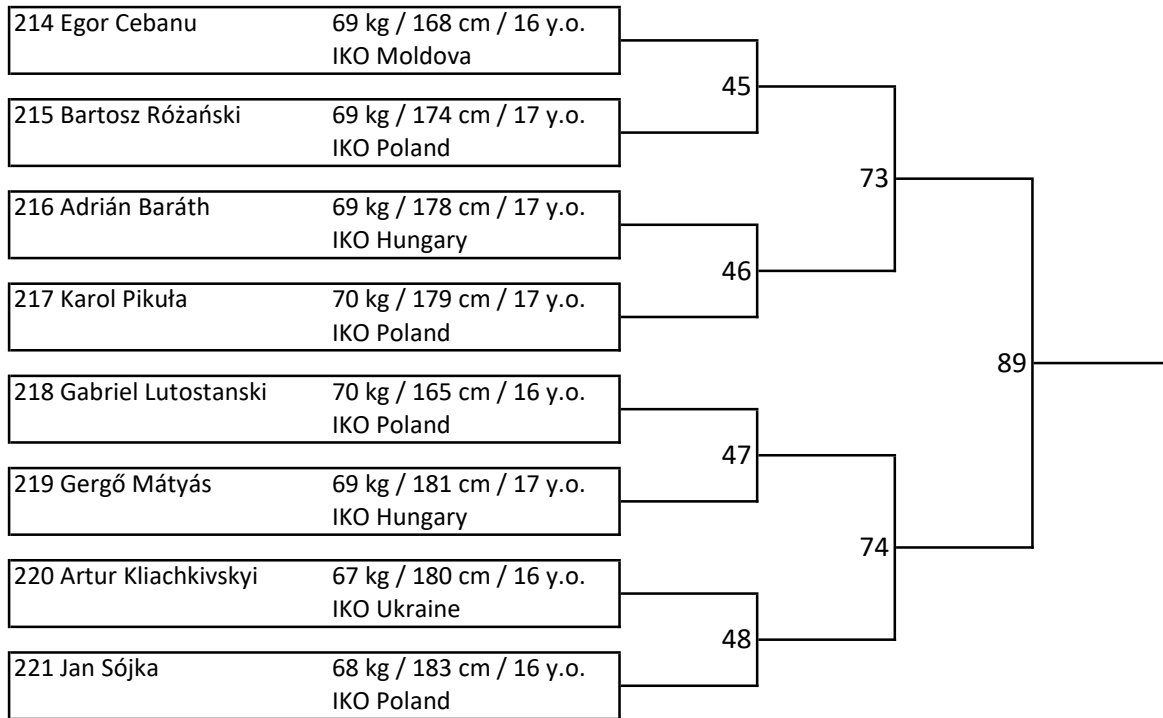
214 Egor Cebanu 69 kg / 168 cm / 16 y.o.
IKO Moldova

215 Bartosz Różański 69 kg / 174 cm / 17 y.o.
IKO Poland

216 Adrián Baráth 69 kg / 178 cm / 17 y.o.
IKO Hungary

217 Karol Pikuła 70 kg / 179 cm / 17 y.o.
IKO Poland

218 Gabriel Lutostanski 70 kg / 165 cm / 16 y.o.
IKO Poland

219 Gergő Mátyás 69 kg / 181 cm / 17 y.o.
IKO Hungary

220 Artur Kliachkivskyi 67 kg / 180 cm / 16 y.o.
IKO Ukraine

221 Jan Sójka 68 kg / 183 cm / 16 y.o.
IKO Poland

45

73

46

89

47

74

48